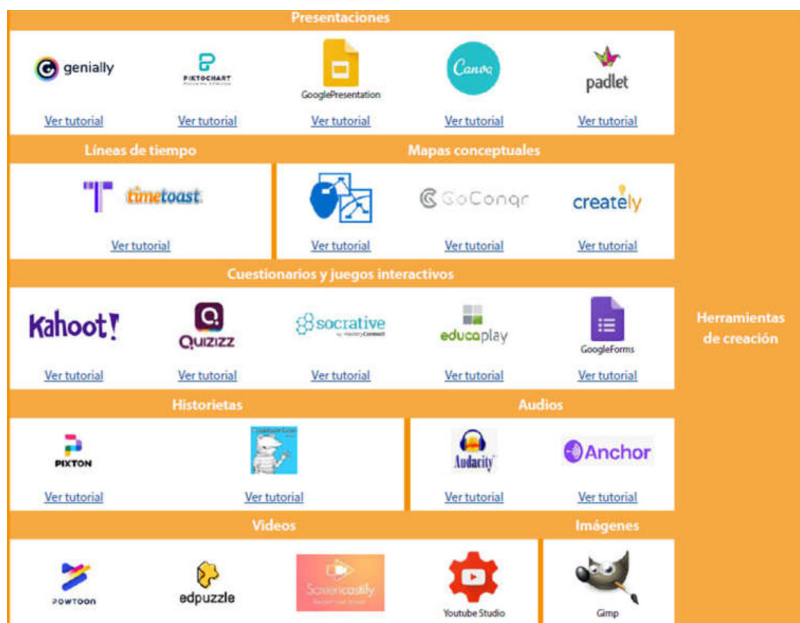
Presentaciones

genially
PIKTOCHART
GooglePresentation
Canva
padlet

Ver tutorial
Ver tutorial
Ver tutorial
Ver tutorial
Ver tutorial

Líneas de tiempo

timetoast

Ver tutorial

Mapas conceptuales

GoConqr
creately

Ver tutorial
Ver tutorial
Ver tutorial

Cuestionarios y juegos interactivos

Kahoot!
QUIZIZZ
socrative
educaplay
GoogleForms

Ver tutorial
Ver tutorial
Ver tutorial
Ver tutorial
Ver tutorial

Historietas

PIXTON

Ver tutorial
Ver tutorial

Audios

Audacity
Anchor

Ver tutorial
Ver tutorial

Videos

POWTOON
edpuzzle
Screencastify
Youtube Studio

Imágenes

Gimp

Herramientas de creación